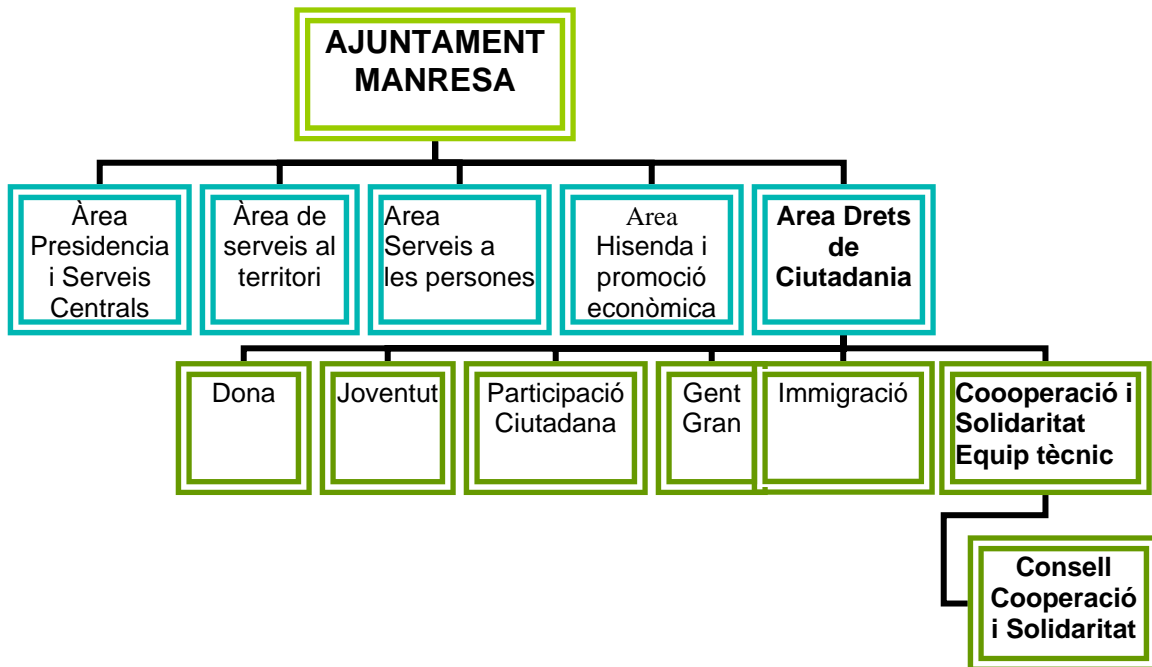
AJUNTAMENT MANRESA

Àrea Presidencia i Serveis Centrals

Àrea de serveis al territori

Area Serveis a les persones

Area Hisenda i promoció econòmica

Area Drets de Ciutadania

Dona

Joventut

Participació Ciutadana

Gent Gran

Immigració

Coooperació i Solidaritat Equip tècnic

Consell Cooperació i Solidaritat